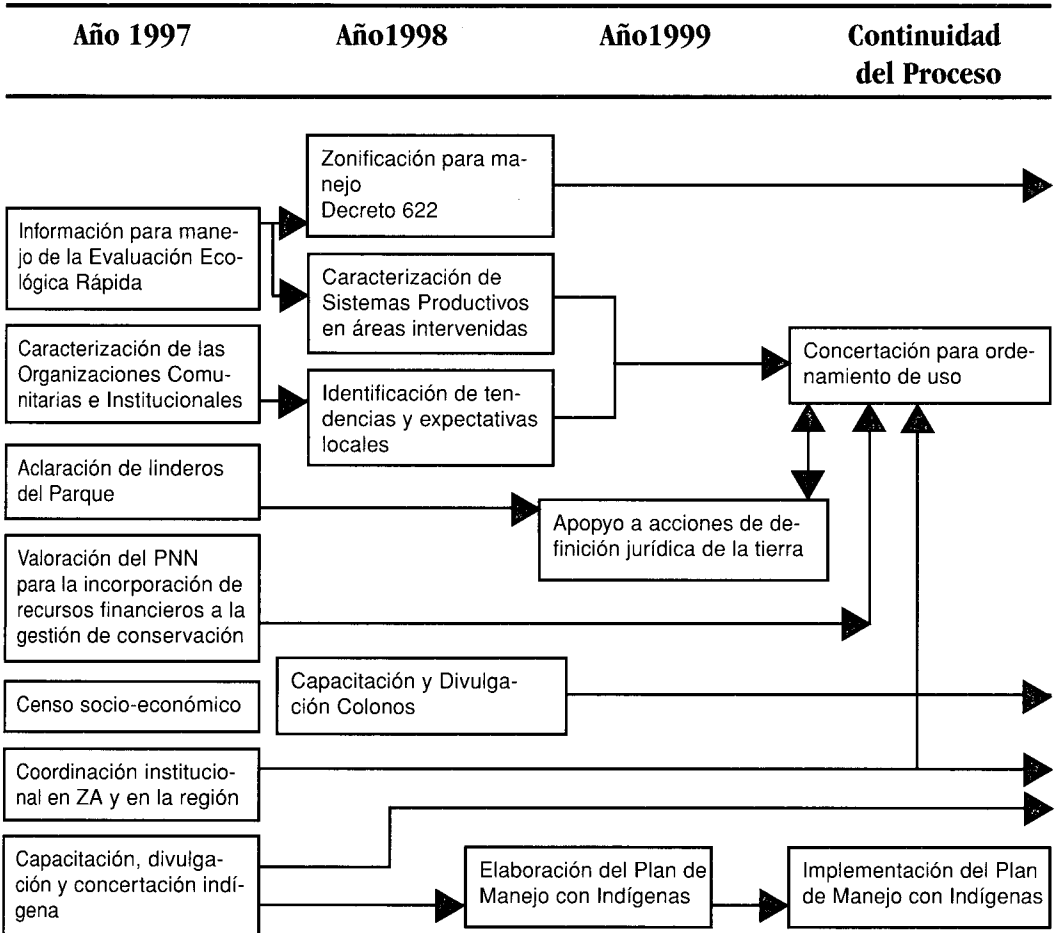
Año 1997

Año1998

Año1999

Continuidad del Proceso

Zonificación para manejo
Decreto 622

Información para manejo de la Evaluación Ecológica Rápida

Caracterización de Sistemas Productivos en áreas intervenidas

Caracterización de las Organizaciones Comunitarias e Institucionales

Identificación de tendencias y expectativas locales

Concertación para ordenamiento de uso

Aclaración de linderos del Parque

Apopyo a acciones de definición jurídica de la tierra

Valoración del PNN para la incorporación de recursos financieros a la gestión de conservación

Censo socio-económico

Capacitación y Divulgación Colonos

Coordinación institucional en ZA y en la región

Capacitación, divulgación y concertación indígena

Elaboración del Plan de Manejo con Indígenas

Implementación del Plan de Manejo con Indígenas